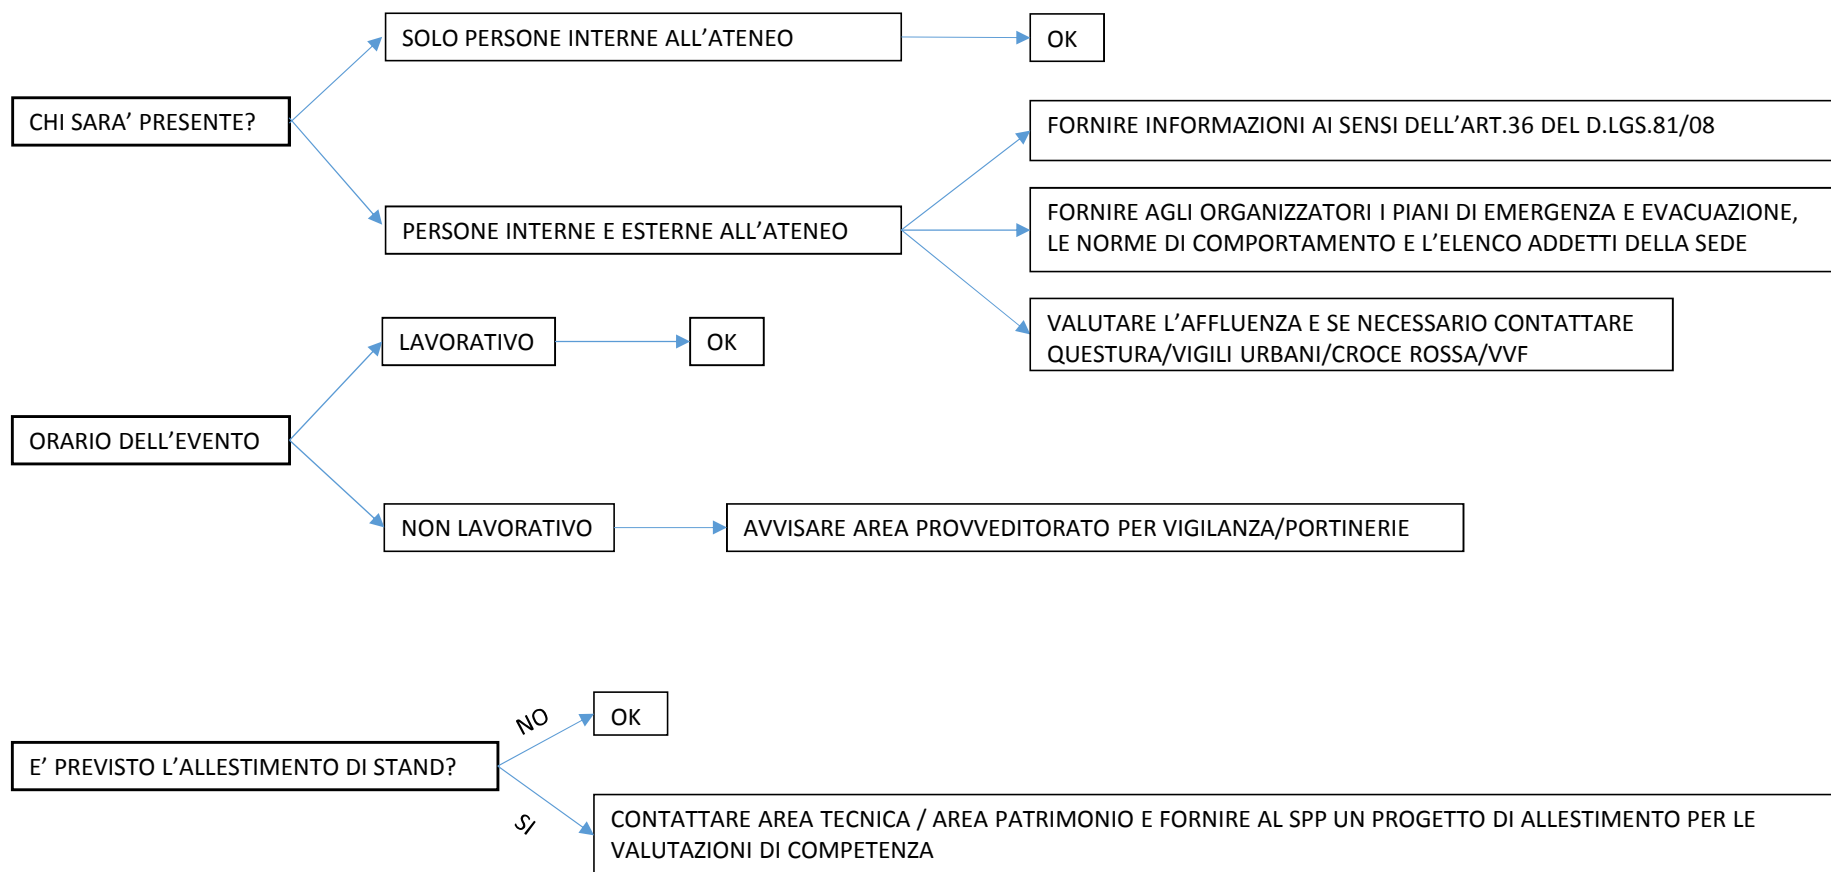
CHI SARA' PRESENTE?

SOLO PERSONE INTERNE ALL'ATENEO

OK

PERSONE INTERNE E ESTERNE ALL'ATENEO

FORNIRE INFORMAZIONI AI SENSI DELL'ART.36 DEL D.LGS.81/08

FORNIRE AGLI ORGANIZZATORI I PIANI DI EMERGENZA E EVACUAZIONE, LE NORME DI COMPORTAMENTO E L'ELENCO ADDETTI DELLA SEDE

VALUTARE L'AFFLUENZA E SE NECESSARIO CONTATTARE QUESTURA/VIGILI URBANI/CROCE ROSSA/VVF

ORARIO DELL'EVENTO

LAVORATIVO

OK

NON LAVORATIVO

AVVISARE AREA PROVVEDITORATO PER VIGILANZA/PORTINERIE

E' PREVISTO L'ALLESTIMENTO DI STAND?

NO

OK

SI

CONTATTARE AREA TECNICA / AREA PATRIMONIO E FORNIRE AL SPP UN PROGETTO DI ALLESTIMENTO PER LE VALUTAZIONI DI COMPETENZA